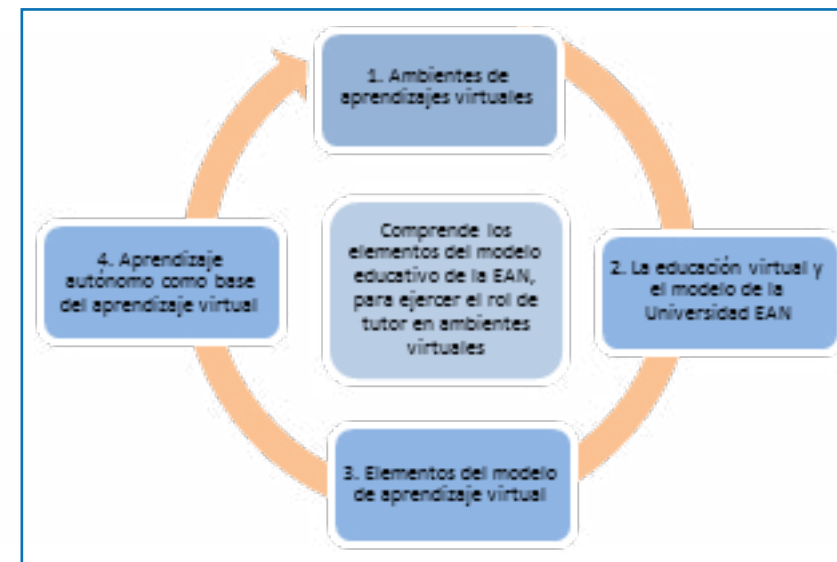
1. Ambientes de aprendizajes virtuales

Comprende los elementos del modelo educativo de la EAN, para ejercer el rol de tutor en ambientes virtuales

2. La educación virtual y el modelo de la Universidad EAN

3. Elementos del modelo de aprendizaje virtual

4. Aprendizaje autónomo como base del aprendizaje virtual